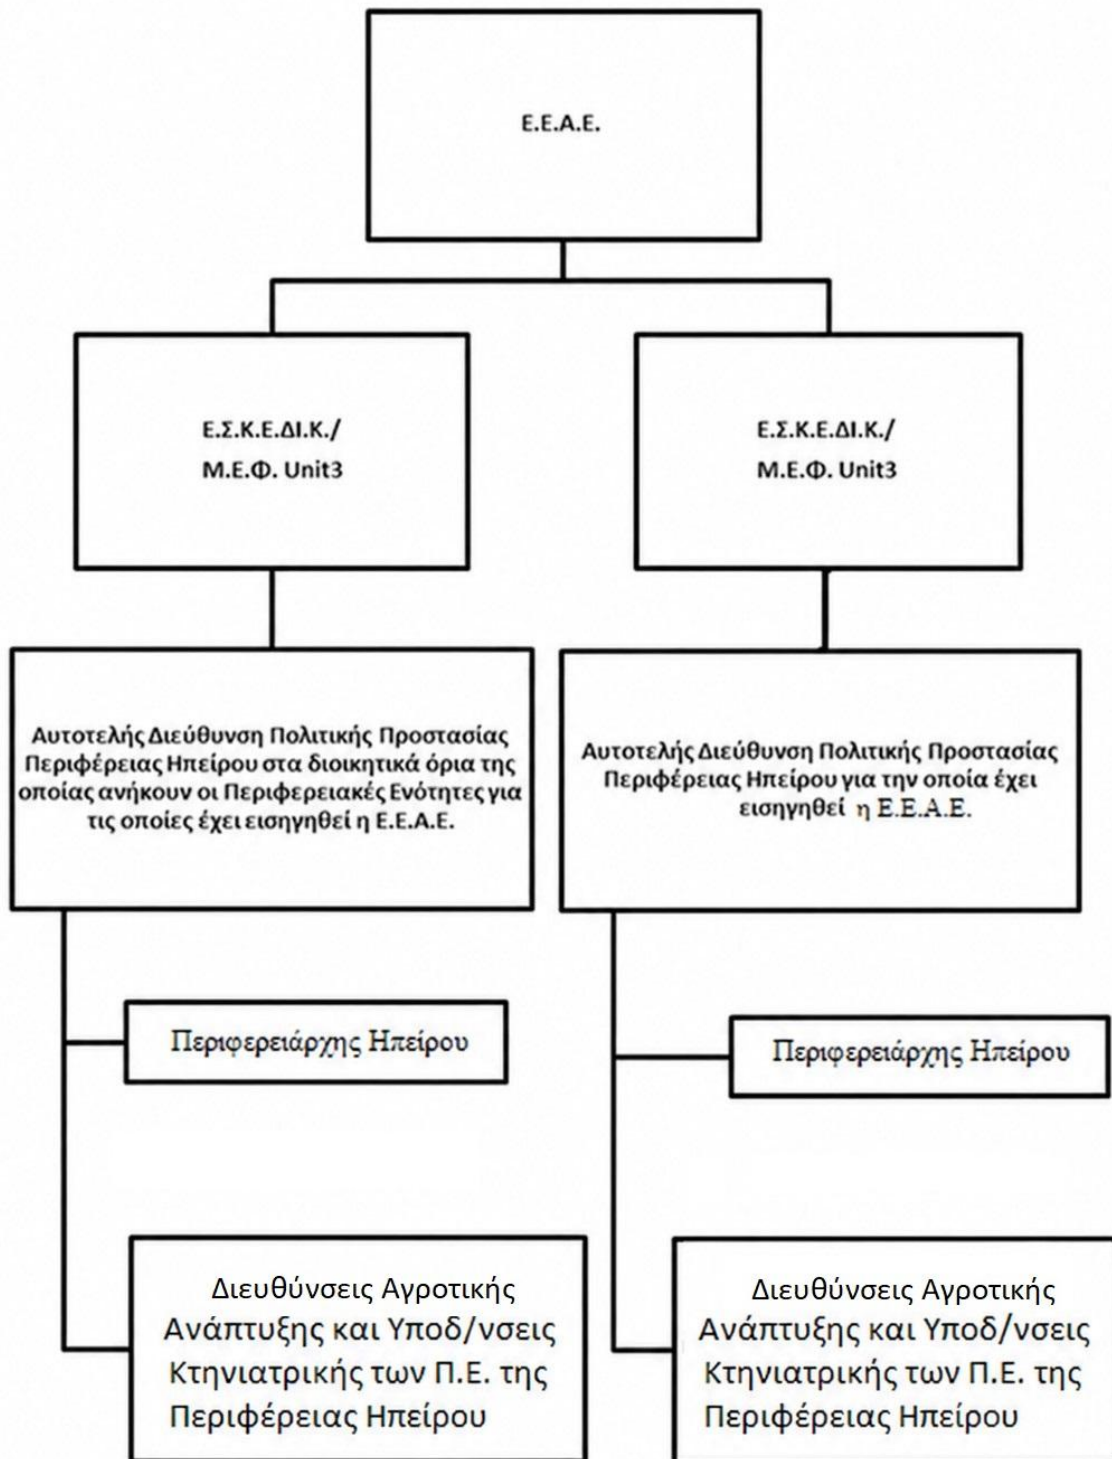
Ε.Ε.Α.Ε.

Ε.Σ.Κ.Ε.ΔΙ.Κ./
Μ.Ε.Φ. Unit3

Ε.Σ.Κ.Ε.ΔΙ.Κ./
Μ.Ε.Φ. Unit3

Αυτοτελής Διεύθυνση Πολιτικής Προστασίας Περιφέρειας Ηπείρου στα διοικητικά όρια της οποίας ανήκουν οι Περιφερειακές Ενότητες για τις οποίες έχει εισηγηθεί η Ε.Ε.Α.Ε.

Αυτοτελής Διεύθυνση Πολιτικής Προστασίας Περιφέρειας Ηπείρου για την οποία έχει εισηγηθεί η Ε.Ε.Α.Ε.

Περιφερειάρχης Ηπείρου

Περιφερειάρχης Ηπείρου

Διευθύνσεις Αγροτικής Ανάπτυξης και Υποδ/νσεις Κτηνιατρικής των Π.Ε. της Περιφέρειας Ηπείρου

Διευθύνσεις Αγροτικής Ανάπτυξης και Υποδ/νσεις Κτηνιατρικής των Π.Ε. της Περιφέρειας Ηπείρου